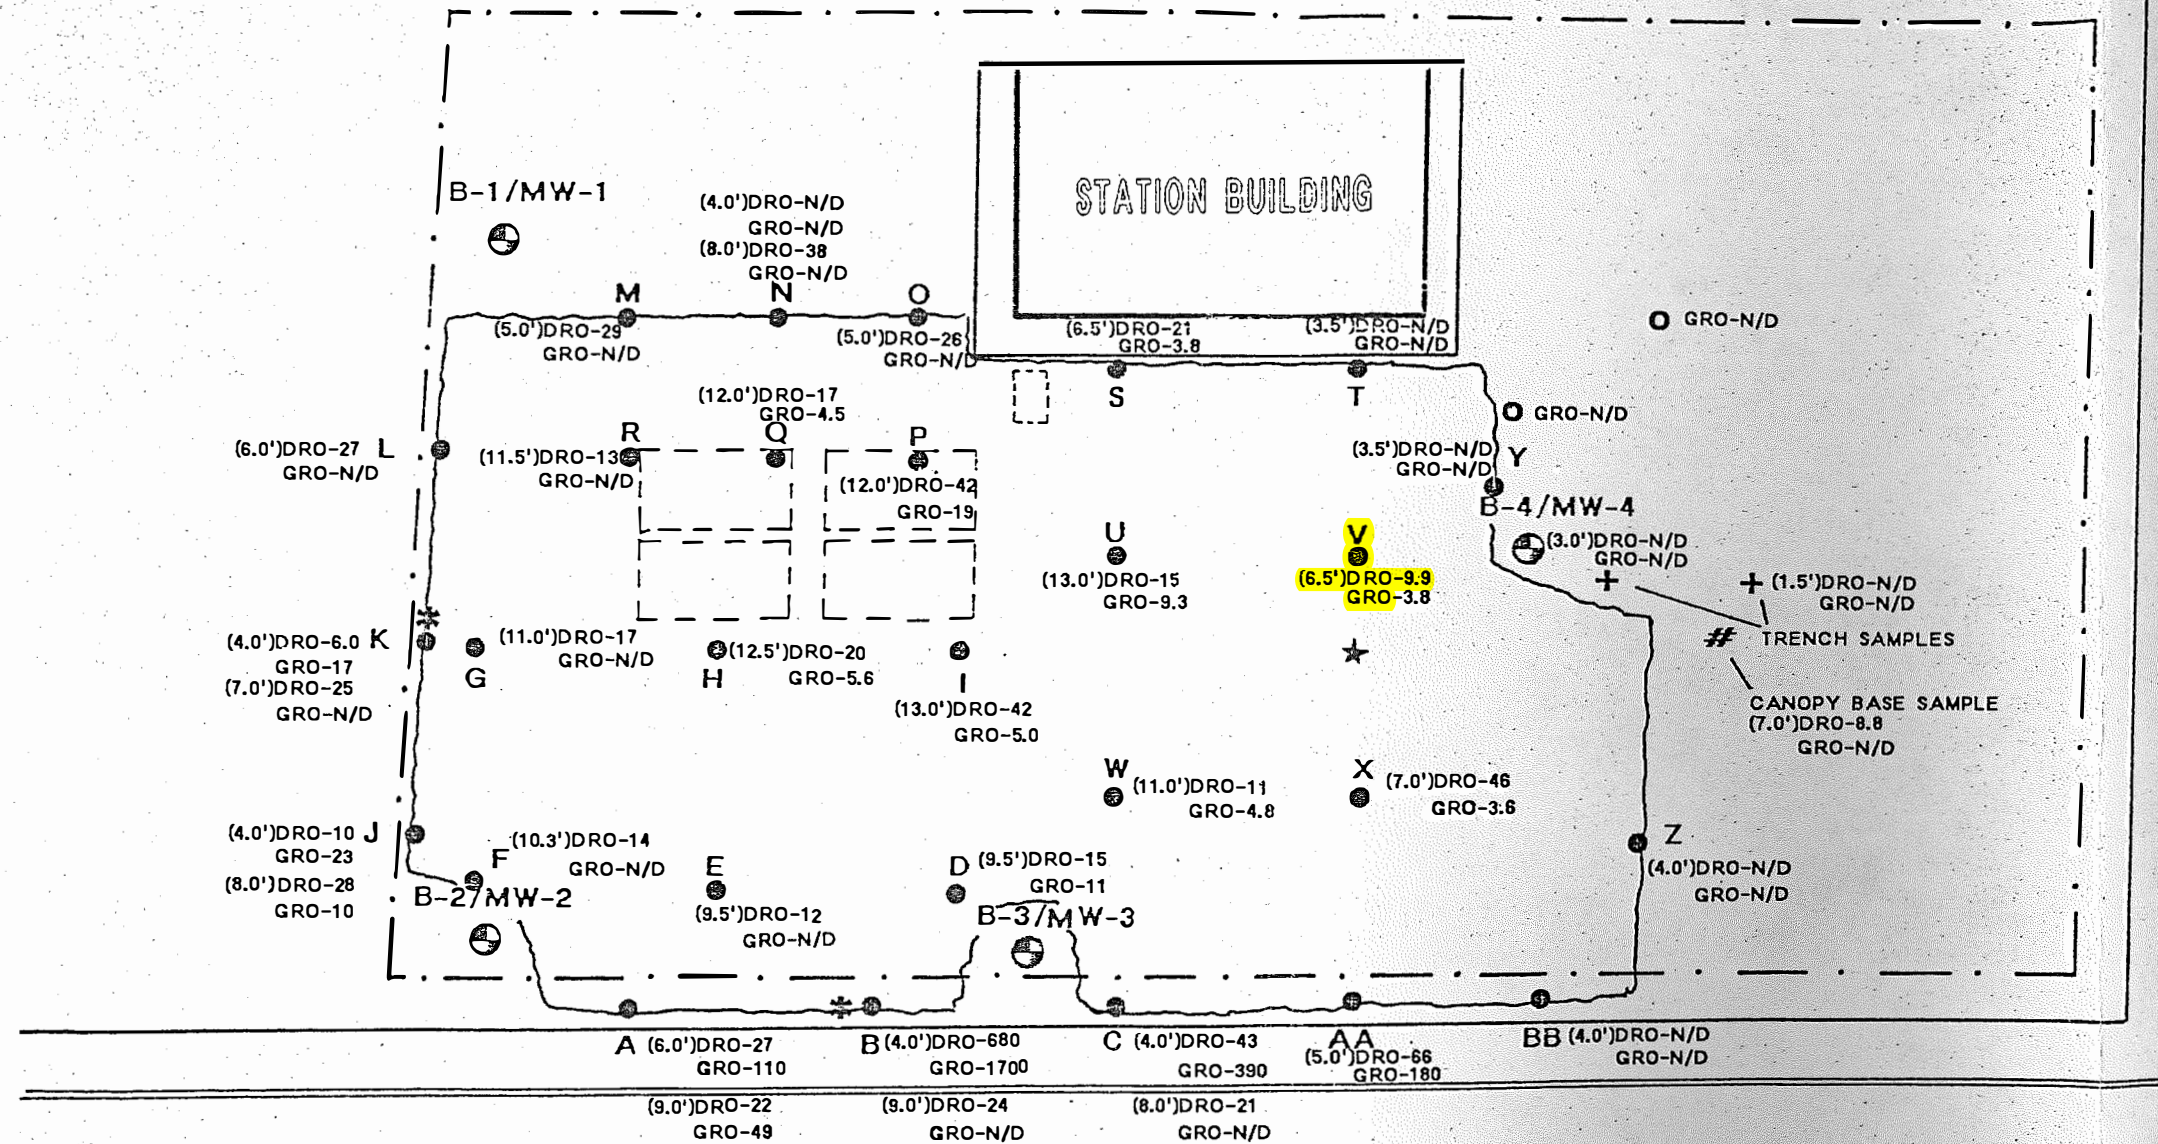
STATION BUILDING

B-1/MW-1

(4.0')DRO-N/D
GRO-N/D
(8.0')DRO-38
GRO-N/D

M N O

(5.0')DRO-29
GRO-N/D

(5.0')DRO-26
GRO-N/D

(6.5')DRO-21
GRO-3.8

(3.5')DRO-N/D
GRO-N/D

O GRO-N/D

S T

O GRO-N/D

(12.0')DRO-17
GRO-4.5

R Q P

(6.0')DRO-27 L
GRO-N/D

(11.5')DRO-13
GRO-N/D

(12.0')DRO-42
GRO-19

(3.5')DRO-N/D
GRO-N/D Y

B-4/MW-4

U

V

(3.0')DRO-N/D
GRO-N/D

(13.0')DRO-15
GRO-9.3

(6.5')DRO-9.9
GRO-3.8

+ (1.5')DRO-N/D
GRO-N/D

TRENCH SAMPLES

(4.0')DRO-6.0 K
GRO-17
(7.0')DRO-25
GRO-N/D

G

(11.0')DRO-17
GRO-N/D

(12.5')DRO-20
GRO-5.6

H I

(13.0')DRO-42
GRO-5.0

CANOPY BASE SAMPLE
(7.0')DRO-8.8
GRO-N/D

W (11.0')DRO-11
GRO-4.8

X (7.0')DRO-46
GRO-3.6

(4.0')DRO-10 J
GRO-23
(8.0')DRO-28
GRO-10

F (10.3')DRO-14
GRO-N/D

E

D (9.5')DRO-15
GRO-11

Z
(4.0')DRO-N/D
GRO-N/D

B-2/MW-2

(9.5')DRO-12
GRO-N/D

B-3/MW-3

A (6.0')DRO-27
GRO-110

B (4.0')DRO-680
GRO-1700

C (4.0')DRO-43
GRO-390

AA
(5.0')DRO-66
GRO-180

BB (4.0')DRO-N/D
GRO-N/D

(9.0')DRO-22
GRO-49

(9.0')DRO-24
GRO-N/D

(8.0')DRO-21
GRO-N/D